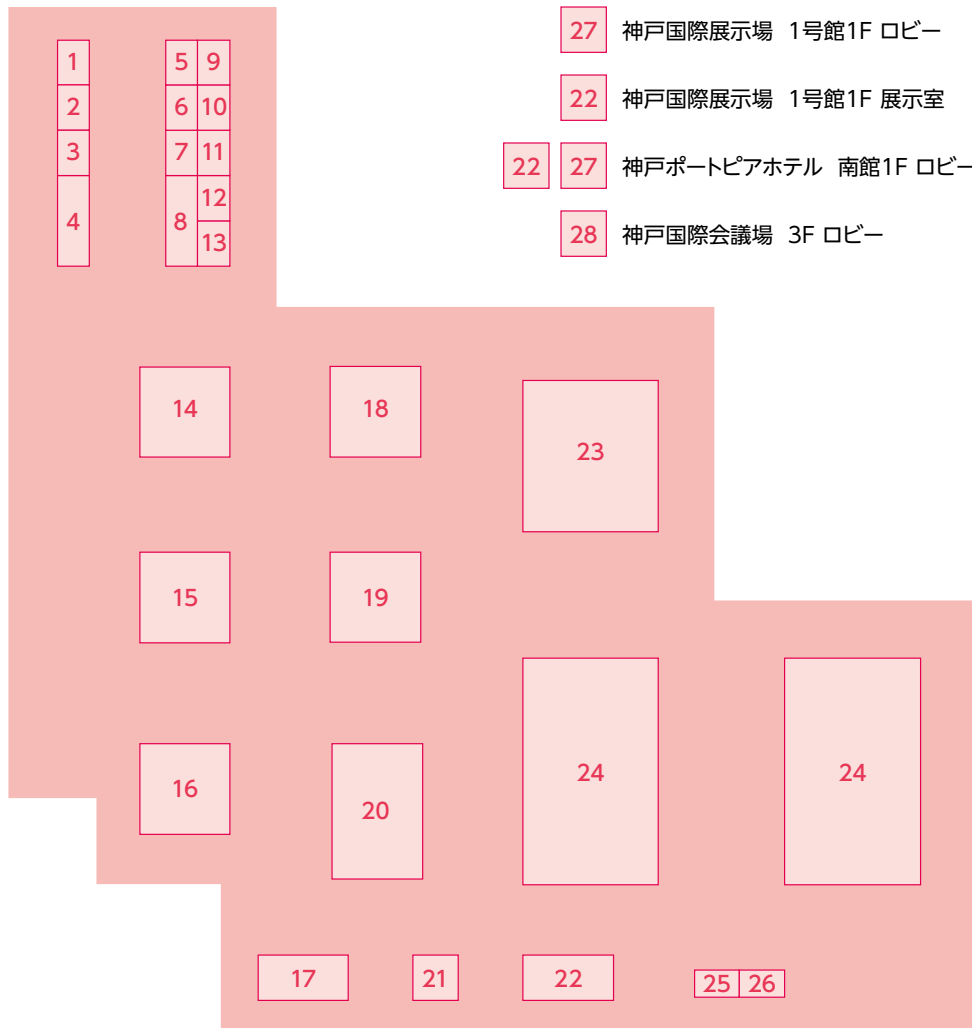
27 神戸国際展示場 1号館1F ロビー

22 神戸国際展示場 1号館1F 展示室

22 27 神戸ポートピアホテル 南館1F ロビー

28 神戸国際会議場 3F ロビー

1
2
3
4
5 9
6 10
7 11
8 12
13

14
18
23
15
19
16
20
24
24
17
21
22
25 26